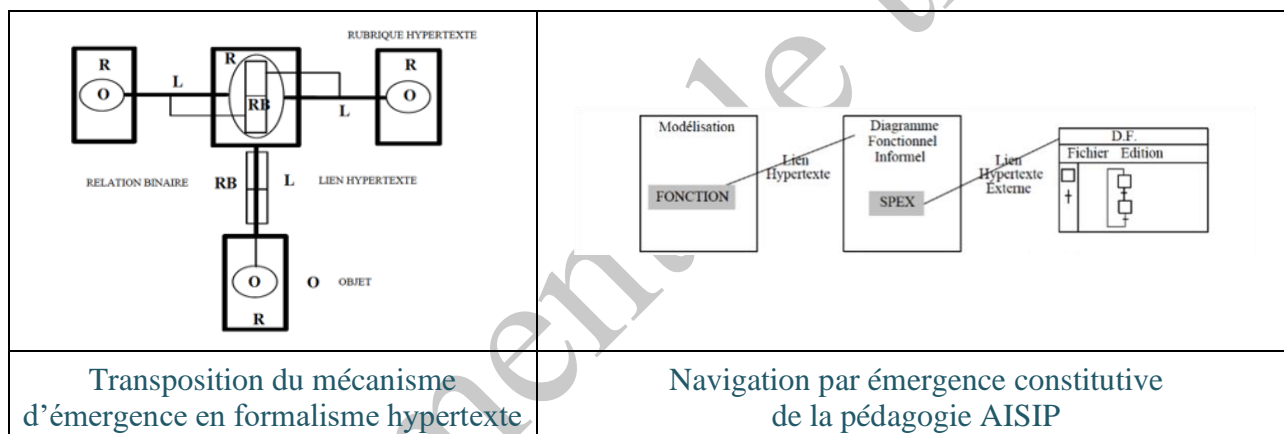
| R O L R RB L R O RUBRIQUE HYPERTEXTE RELATION BINAIRE RB L LIEN HYPERTEXTE O O OBJET R | Modélisation FONCTION Lien Hypertexte Diagramme Fonctionnel Informel SPEX Lien Hypertexte Externe D.F. Fichier Edition |
|---|---|
| Transposition du mécanisme d'émergence en formalisme hypertexte | Navigation par émergence constitutive de la pédagogie AISIP |